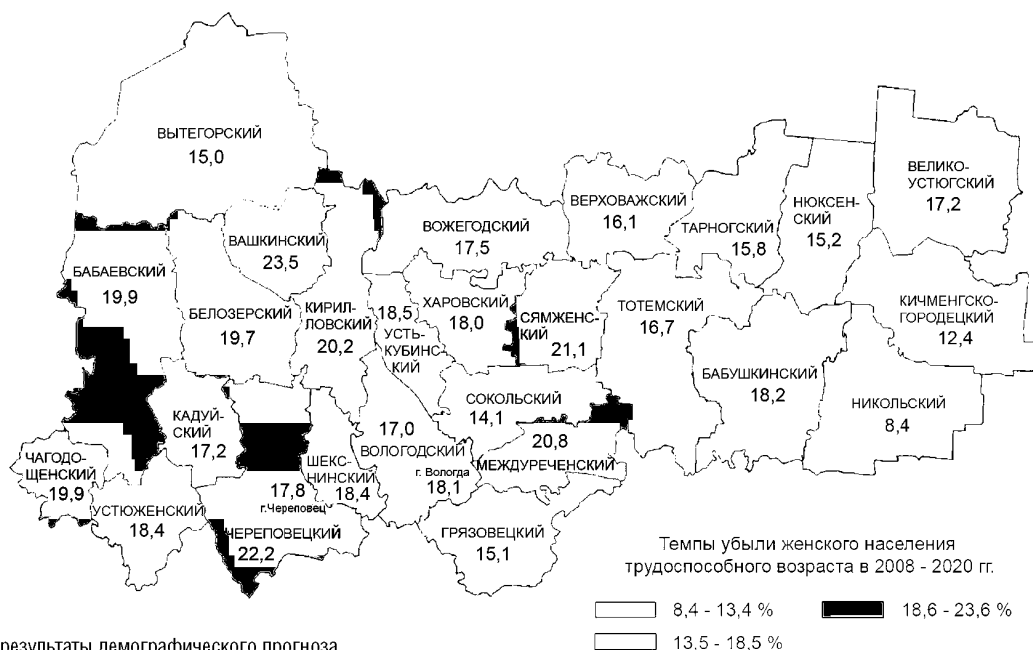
ВЫТЕГОРСКИЙ
15,0

ВАШКИНСКИЙ
23,5

БАБАЕВСКИЙ
19,9

БЕЛОЗЕРСКИЙ
19,7

КИРИЛ-ЛОВСКИЙ
20,2

ВОЖЕГОДСКИЙ
17,5

ВЕРХОВАЖСКИЙ
16,1

ТАРНОГСКИЙ
15,8

НЮКСЕН-СКИЙ
15,2

ВЕЛИКО-УСТЮГСКИЙ
17,2

18,5
УСТЬ-КУБИНС-КИЙ

ХАРОВСКИЙ
18,0

СЯМЖЕНС-КИЙ
21,1

ТОТЕМСКИЙ
16,7

КИЧМЕНГСКО-ГОРОДЕЦКИЙ
12,4

БАБУШКИНСКИЙ
18,2

НИКОЛЬСКИЙ
8,4

КАДУЙ-СКИЙ
17,2

17,0
ВОЛОГОДСКИЙ

СОКОЛЬСКИЙ
14,1

20,8
МЕЖДУРЕЧЕНСКИЙ

ЧАГОДО-ЩЕНСКИЙ
19,9

ШЕКС-НИНСКИЙ
18,4

17,8
г.Череповец

г. Вологда
18,1

УСТЮЖЕНСКИЙ
18,4

ЧЕРЕПОВЕЦКИЙ
22,2

ГРЯЗОВЕЦКИЙ
15,1

Темпы убыли женского населения трудоспособного возраста в 2008 - 2020 гг.

8,4 - 13,4 %
18,6 - 23,6 %
13,5 - 18,5 %

результаты демографического прогноза